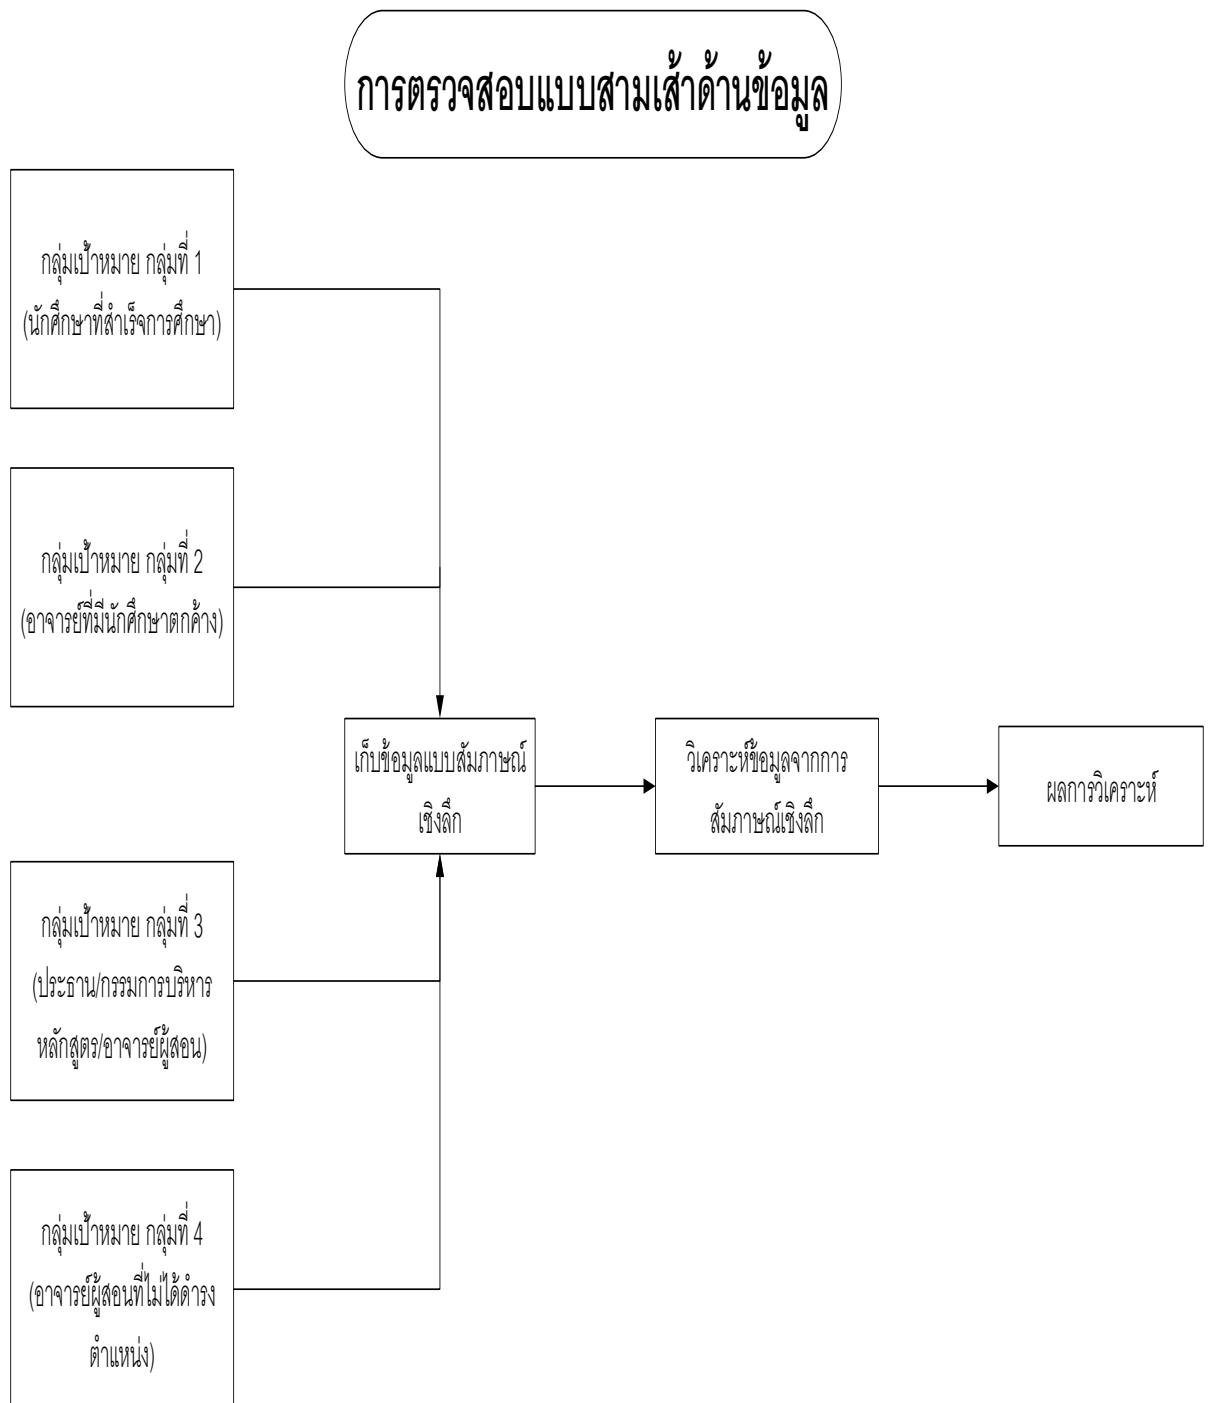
การตรวจสอบแบบสามเส้าด้านข้อมูล

กลุ่มเป้าหมาย กลุ่มที่ 1 (นักศึกษาที่สำเร็จการศึกษา)

กลุ่มเป้าหมาย กลุ่มที่ 2 (อาจารย์ที่มีนักศึกษาตกค้าง)

เก็บข้อมูลแบบสัมภาษณ์เชิงลึก

วิเคราะห์ข้อมูลจากการสัมภาษณ์เชิงลึก

ผลการวิเคราะห์

กลุ่มเป้าหมาย กลุ่มที่ 3 (ประธาน/กรรมการบริหารหลักสูตร/อาจารย์ผู้สอน)

กลุ่มเป้าหมาย กลุ่มที่ 4 (อาจารย์ผู้สอนที่ไม่ได้ดำรงตำแหน่ง)